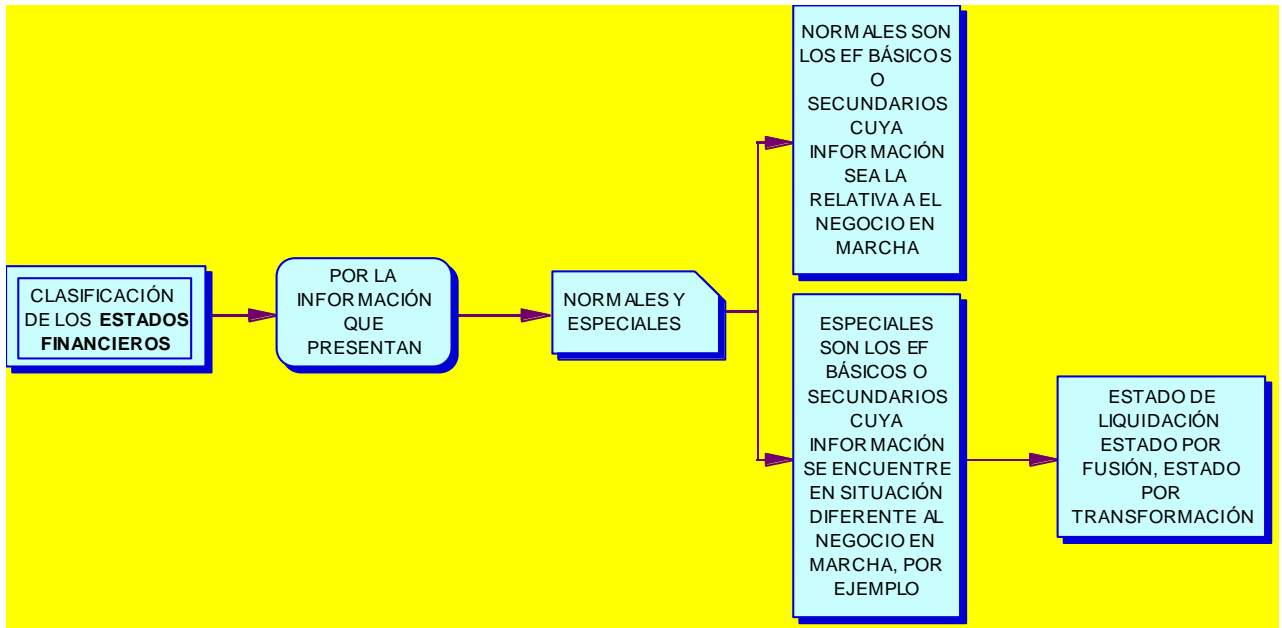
CLASIFICACIÓN DE LOS **ESTADOS FINANCIEROS**

POR LA INFORMACIÓN QUE PRESENTAN

NORMALES Y ESPECIALES

NORMALES SON LOS EF BÁSICOS O SECUNDARIOS CUYA INFORMACIÓN SEA LA RELATIVA A EL NEGOCIO EN MARCHA

ESPECIALES SON LOS EF BÁSICOS O SECUNDARIOS CUYA INFORMACIÓN SE ENCUENTRE EN SITUACIÓN DIFERENTE AL NEGOCIO EN MARCHA, POR EJEMPLO

ESTADO DE LIQUIDACIÓN ESTADO POR FUSIÓN, ESTADO POR TRANSFORMACIÓN